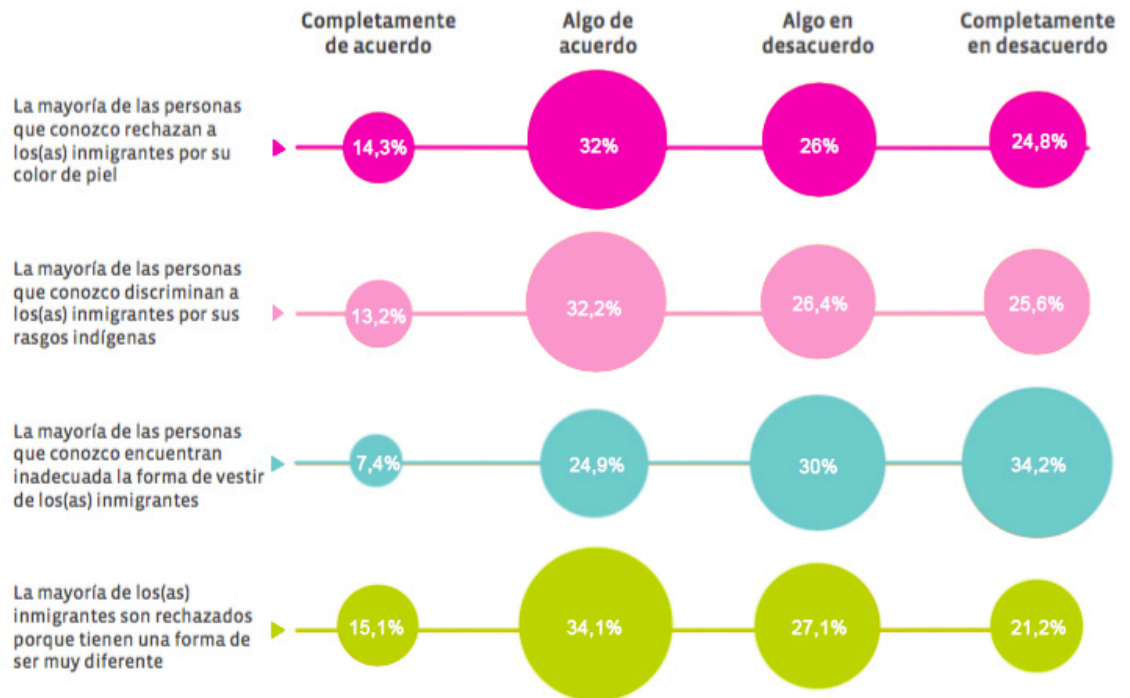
| | Completamente de acuerdo | Algo de acuerdo | Algo en desacuerdo | Completamente en desacuerdo |
|---|---|---|---|---|
| La mayoría de las personas que conozco rechazan a los(as) inmigrantes por su color de piel | 14,3% | 32% | 26% | 24,8% |
| La mayoría de las personas que conozco discriminan a los(as) inmigrantes por sus rasgos indígenas | 13,2% | 32,2% | 26,4% | 25,6% |
| La mayoría de las personas que conozco encuentran inadecuada la forma de vestir de los(as) inmigrantes | 7,4% | 24,9% | 30% | 34,2% |
| La mayoría de los(as) inmigrantes son rechazados porque tienen una forma de ser muy diferente | 15,1% | 34,1% | 27,1% | 21,2% |